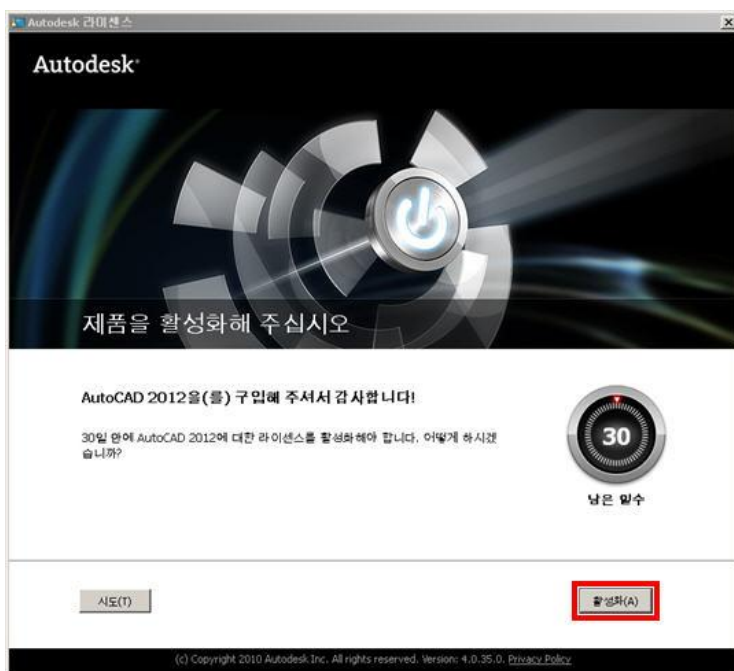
Autodesk 라이센스

Autodesk

제품을 활성화해 주십시오

AutoCAD 2012을(를) 구입해 주셔서 감사합니다!

30일 안에 AutoCAD 2012에 대한 라이센스를 활성화해야 합니다. 어떻게 하시겠습니까?

30

남은 일수

시도(T)

활성화(A)

(c) Copyright 2010 Autodesk Inc. All rights reserved. Version: 4.0.35.0. Privacy Policy